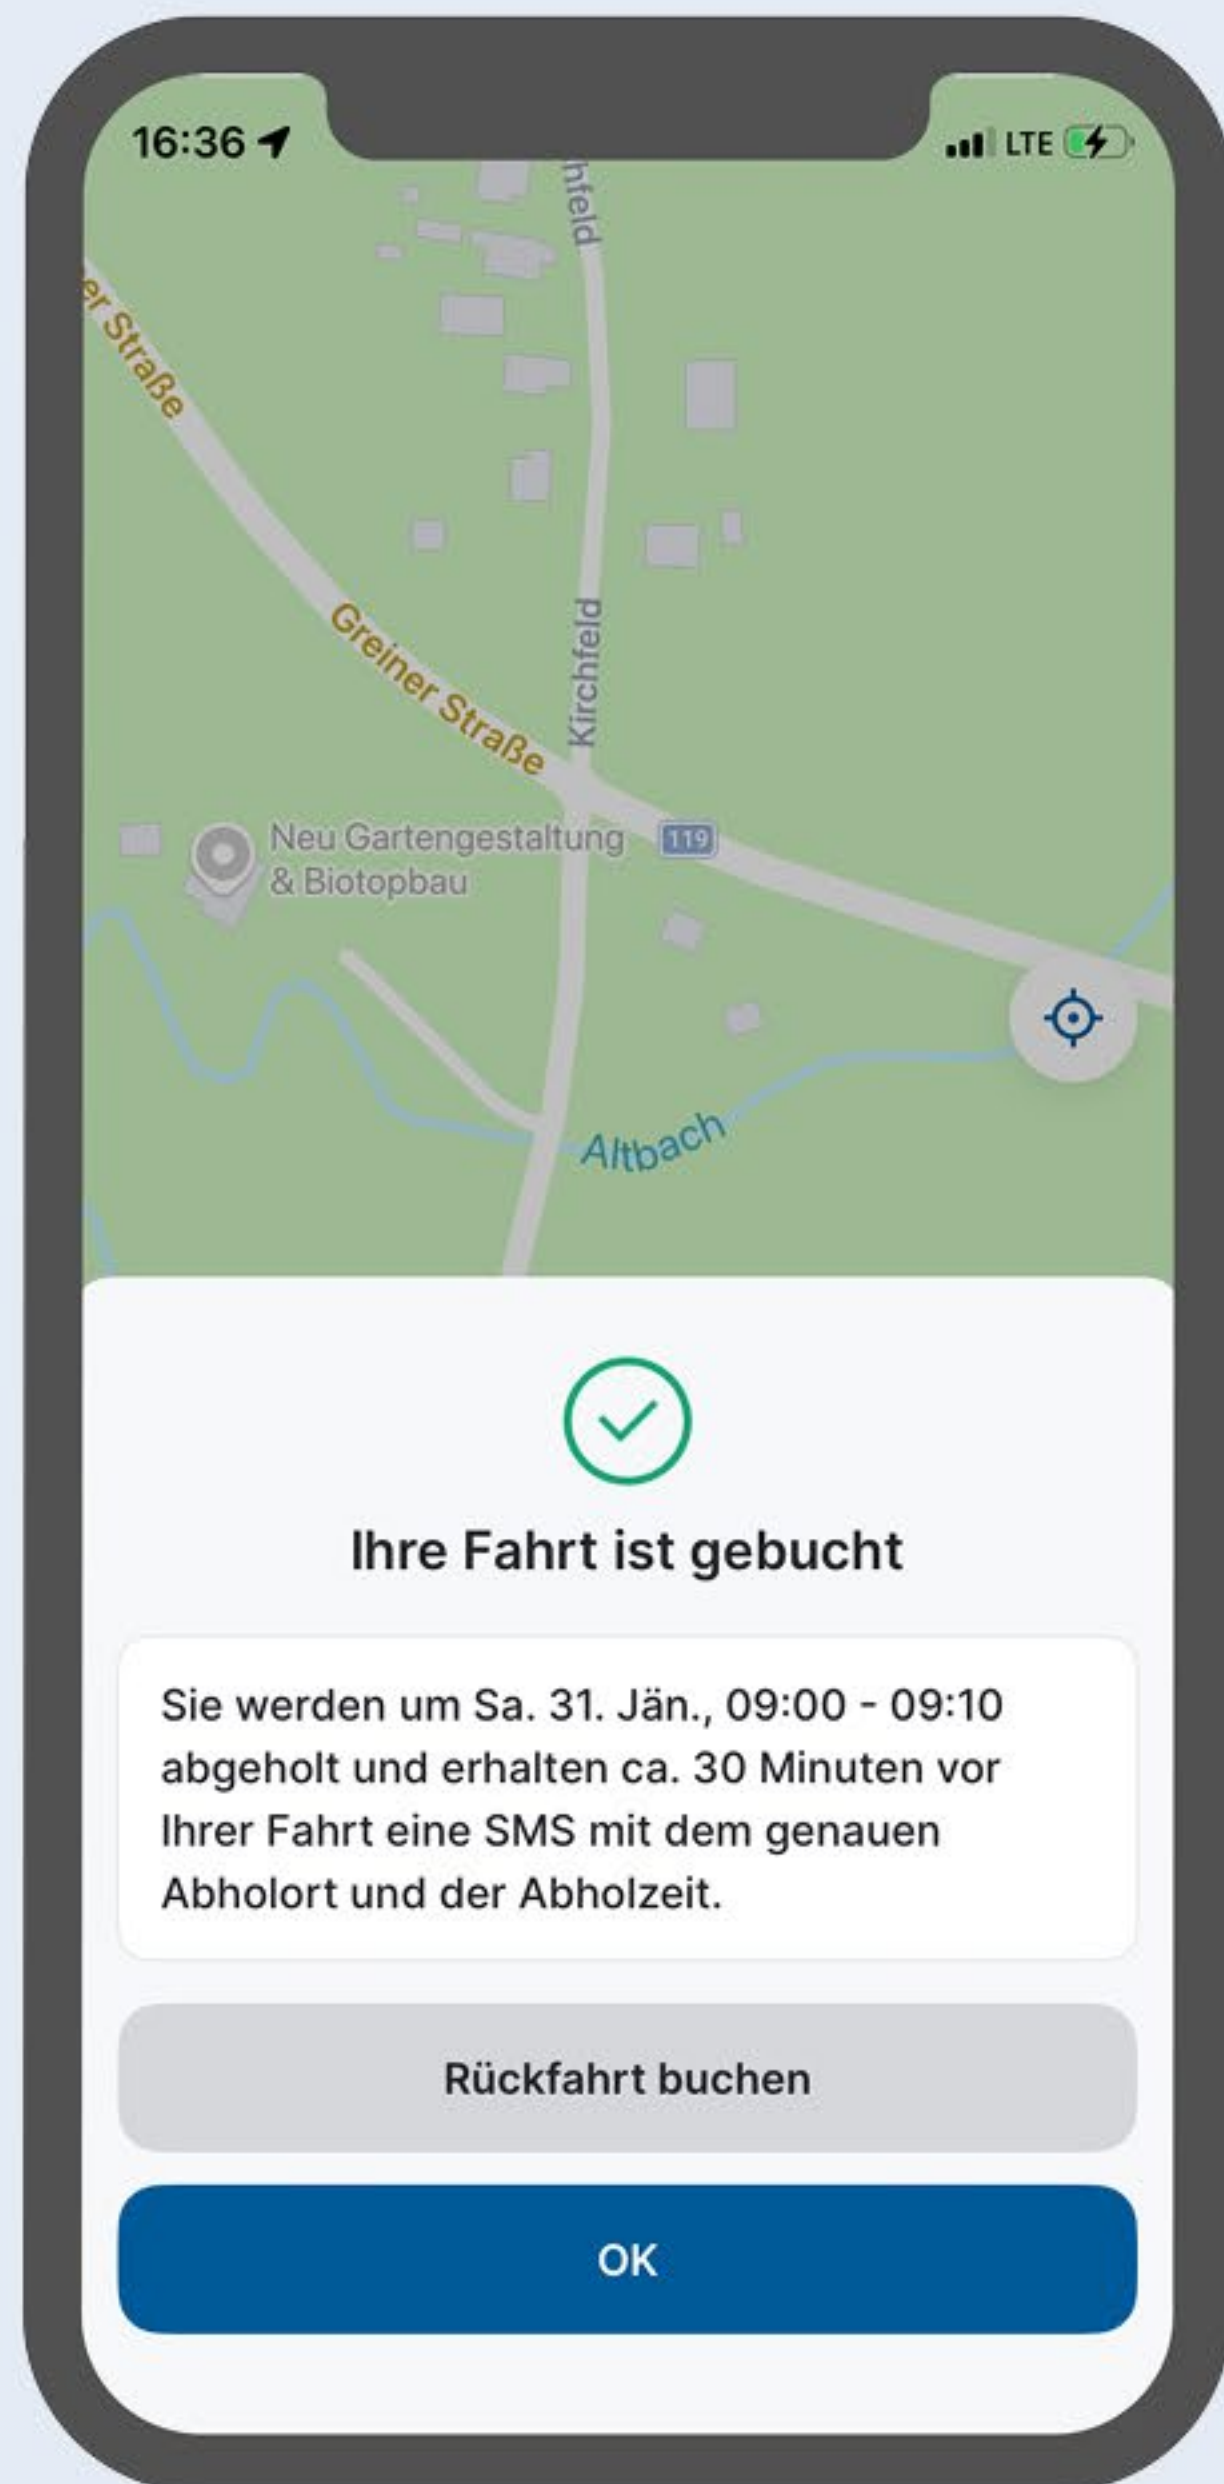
16:36

LTE

hfeld

er Straße

Greiner Straße

Kirchfeld

Neu Gartengestaltung & Biotopbau

119

Altbach

Ihre Fahrt ist gebucht

Sie werden um Sa. 31. Jän., 09:00 - 09:10 abgeholt und erhalten ca. 30 Minuten vor Ihrer Fahrt eine SMS mit dem genauen Abholort und der Abholzeit.

Rückfahrt buchen

OK